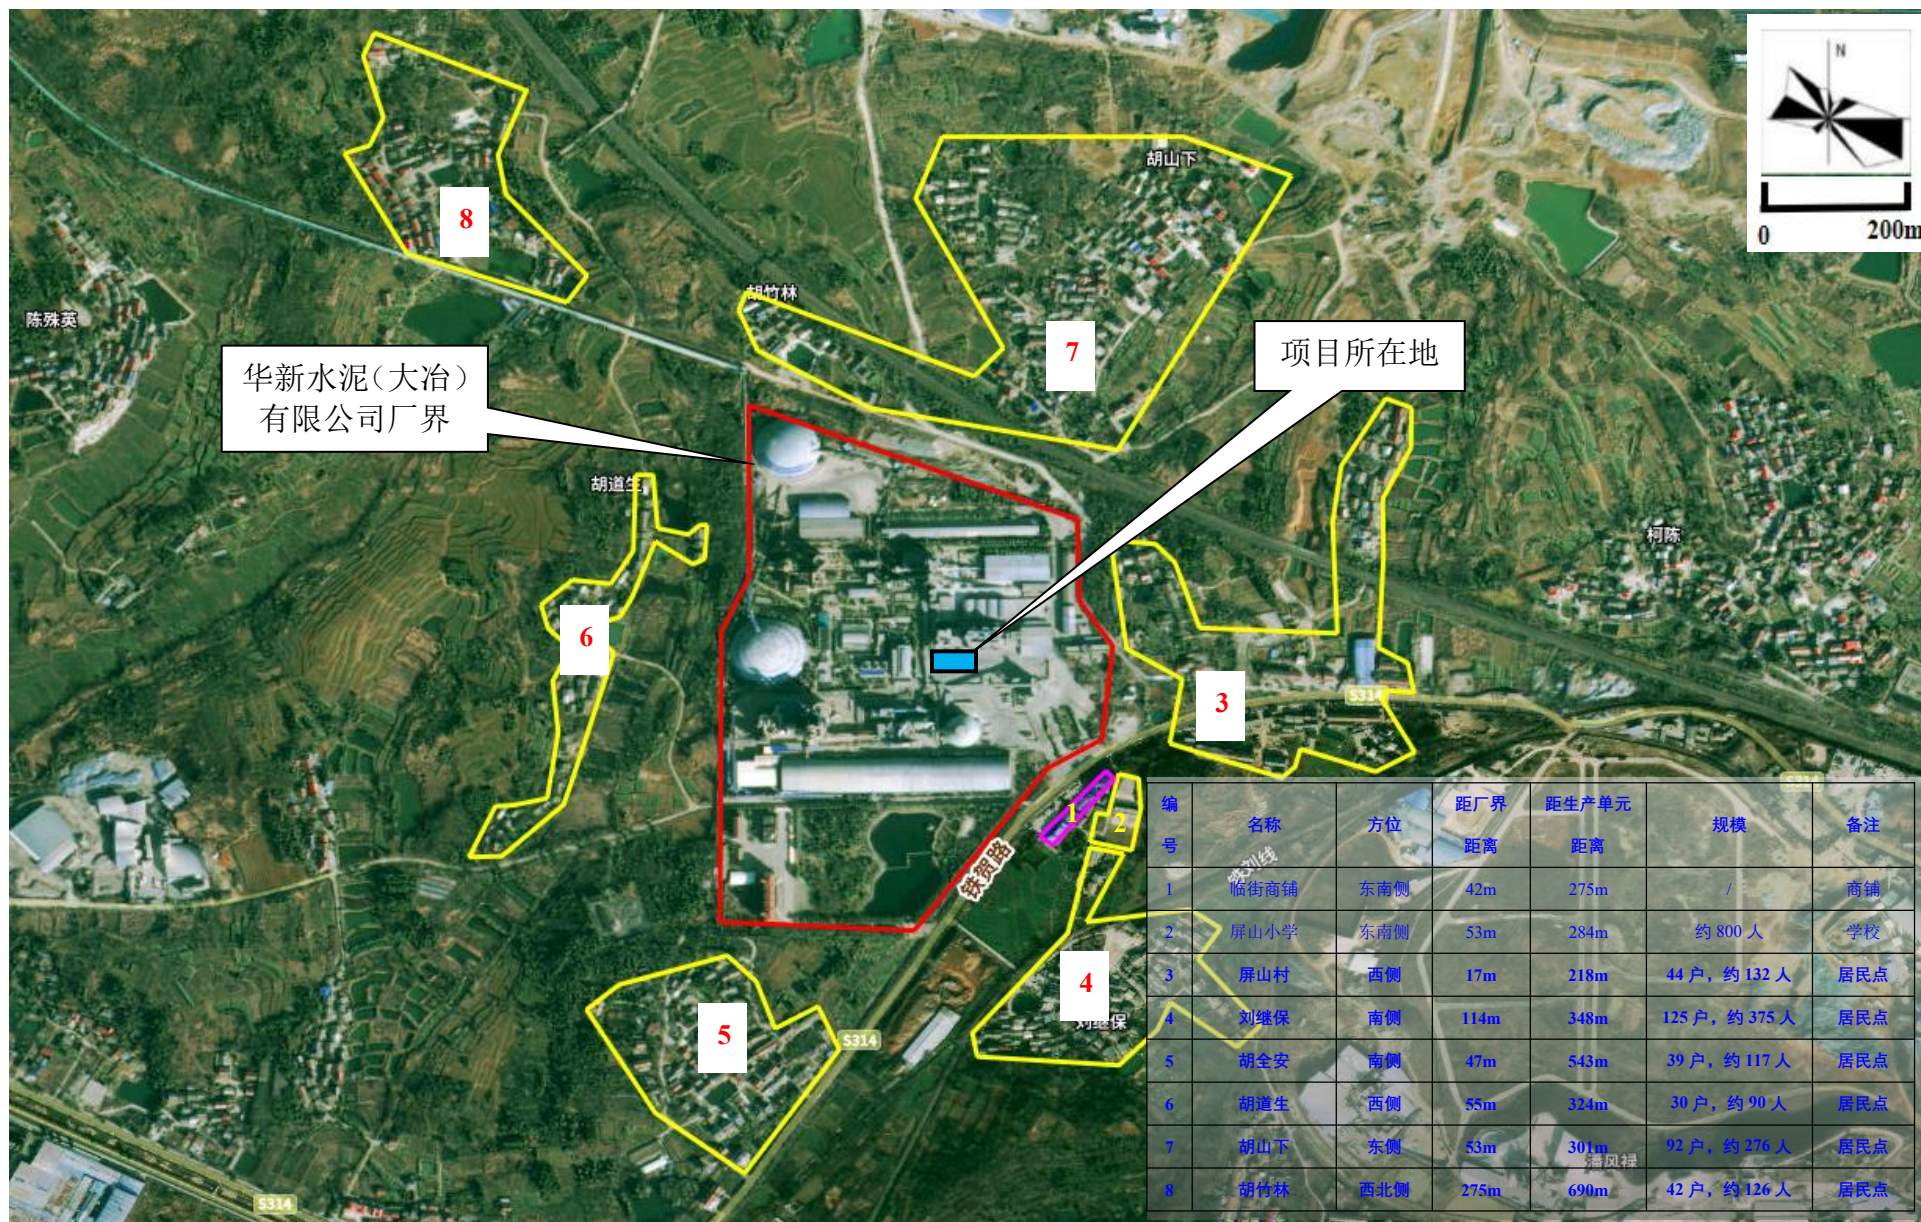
8

胡山下

7

胡竹林

陈殊英

华新水泥（大冶）有限公司厂界

项目所在地

胡道生

6

柯陈

3

S314

1

2

铁贸路

4

刘继保

5

S314

S314

N

0

200m

| 编号 | 名称 | 方位 | 距厂界距离 | 距生产单元距离 | 规模 | 备注 |
|---|---|---|---|---|---|---|
| 1 | 临街商铺 | 东南侧 | 42m | 275m | / | 商铺 |
| 2 | 屏山小学 | 东南侧 | 53m | 284m | 约 800 人 | 学校 |
| 3 | 屏山村 | 西侧 | 17m | 218m | 44 户，约 132 人 | 居民点 |
| 4 | 刘继保 | 南侧 | 114m | 348m | 125 户，约 375 人 | 居民点 |
| 5 | 胡全安 | 南侧 | 47m | 543m | 39 户，约 117 人 | 居民点 |
| 6 | 胡道生 | 西侧 | 55m | 324m | 30 户，约 90 人 | 居民点 |
| 7 | 胡山下 | 东侧 | 53m | 301m | 92 户，约 276 人 | 居民点 |
| 8 | 胡竹林 | 西北侧 | 275m | 690m | 42 户，约 126 人 | 居民点 |